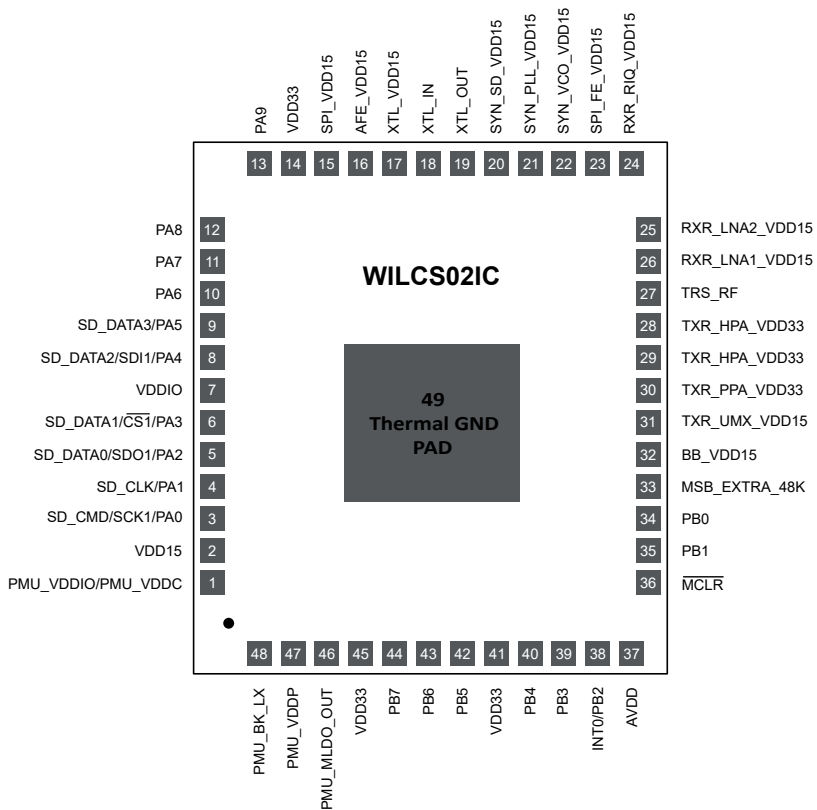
PA9
VDD33
SPI_VDD15
AFE_VDD15
XTL_VDD15
XTL_IN
XTL_OUT
SYN_SD_VDD15
SYN_PLL_VDD15
SYN_VCO_VDD15
SPI_FE_VDD15
RXR_RIQ_VDD15

13 14 15 16 17 18 19 20 21 22 23 24

PA8 12
PA7 11
PA6 10
SD_DATA3/PA5 9
SD_DATA2/SDI1/PA4 8
VDDIO 7
SD_DATA1/$\overline{CS1}$/PA3 6
SD_DATA0/SDO1/PA2 5
SD_CLK/PA1 4
SD_CMD/SCK1/PA0 3
VDD15 2
PMU_VDDIO/PMU_VDDC 1

WILCS02IC

49
Thermal GND
PAD

25 RXR_LNA2_VDD15
26 RXR_LNA1_VDD15
27 TRS_RF
28 TXR_HPA_VDD33
29 TXR_HPA_VDD33
30 TXR_PPA_VDD33
31 TXR_UMX_VDD15
32 BB_VDD15
33 MSB_EXTRA_48K
34 PB0
35 PB1
36 $\overline{MCLR}$

48 47 46 45 44 43 42 41 40 39 38 37

PMU_BK_LX
PMU_VDDP
PMU_MLDO_OUT
VDD33
PB7
PB6
PB5
VDD33
PB4
PB3
INT0/PB2
AVDD